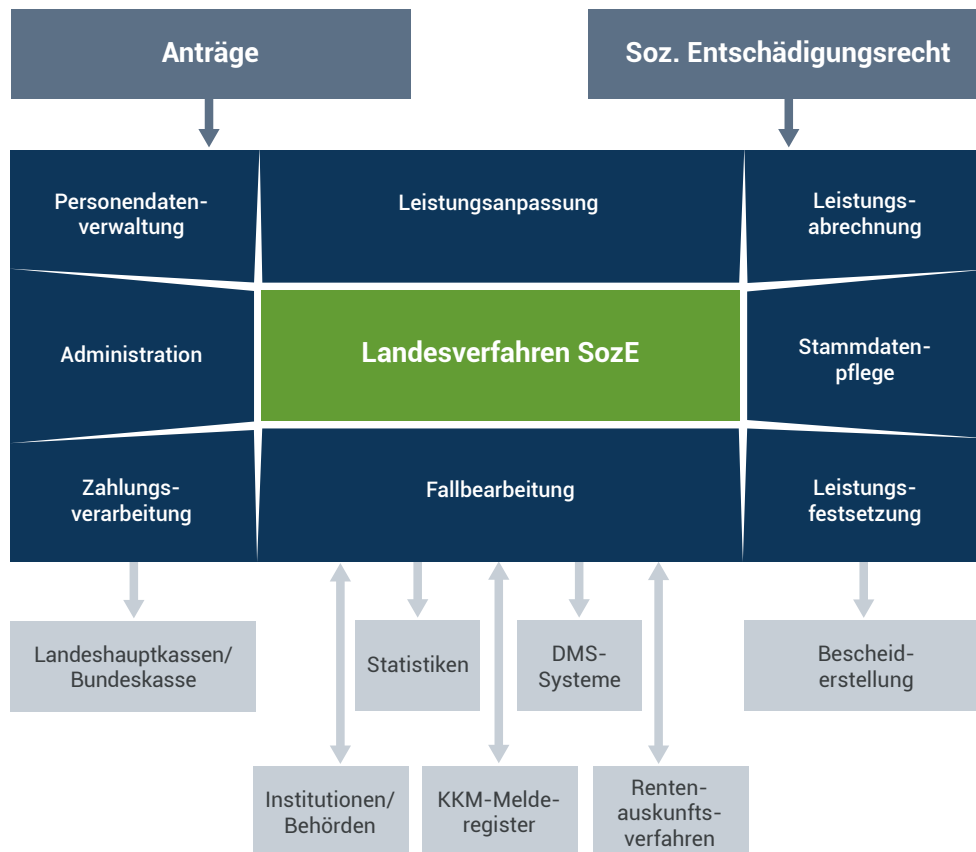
Anträge

Soz. Entschädigungsrecht

Personendatenverwaltung

Leistungsanpassung

Leistungsabrechnung

Administration

Landesverfahren SozE

Stammdatenpflege

Zahlungsverarbeitung

Fallbearbeitung

Leistungsfestsetzung

Landeshauptkassen/ Bundeskasse

Statistiken

DMS-Systeme

Bescheiderstellung

Institutionen/ Behörden

KKM-Melderegister

Rentenauskunftsverfahren